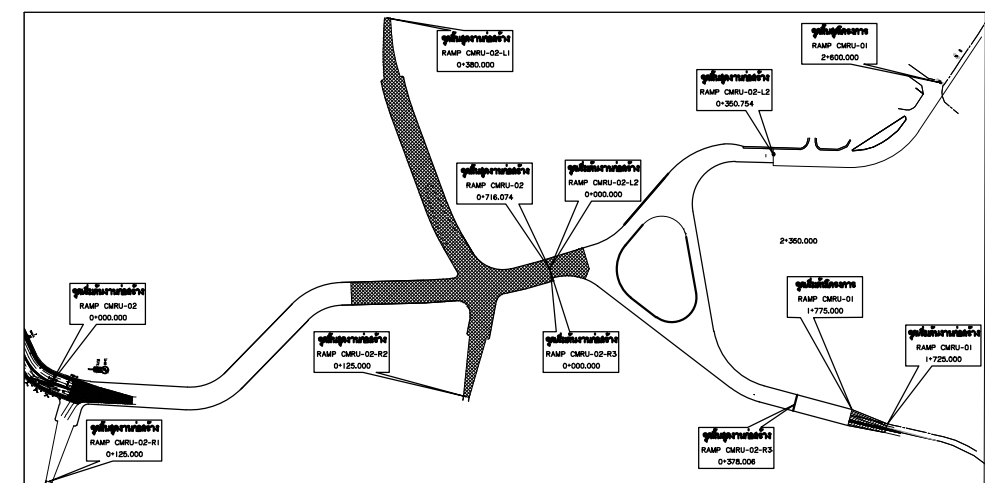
จุดสิ้นสุดงานก่อสร้าง
RAMP CMRU-02-L1
0+380.000

จุดสิ้นสุดโครงการ
RAMP CMRU-01
2+600.000

จุดสิ้นสุดงานก่อสร้าง
RAMP CMRU-02-L2
0+350.754

จุดสิ้นสุดงานก่อสร้าง
RAMP CMRU-02
0+716.074

จุดเริ่มต้นงานก่อสร้าง
RAMP CMRU-02-L2
0+000.000

2+350.000

จุดเริ่มต้นงานก่อสร้าง
RAMP CMRU-02
0+000.000

จุดสิ้นสุดงานก่อสร้าง
RAMP CMRU-02-R2
0+125.000

จุดเริ่มต้นงานก่อสร้าง
RAMP CMRU-02-R3
0+000.000

จุดเริ่มต้นโครงการ
RAMP CMRU-01
1+775.000

จุดเริ่มต้นงานก่อสร้าง
RAMP CMRU-01
1+725.000

จุดสิ้นสุดงานก่อสร้าง
RAMP CMRU-02-R1
0+125.000

จุดสิ้นสุดงานก่อสร้าง
RAMP CMRU-02-R3
0+378.006